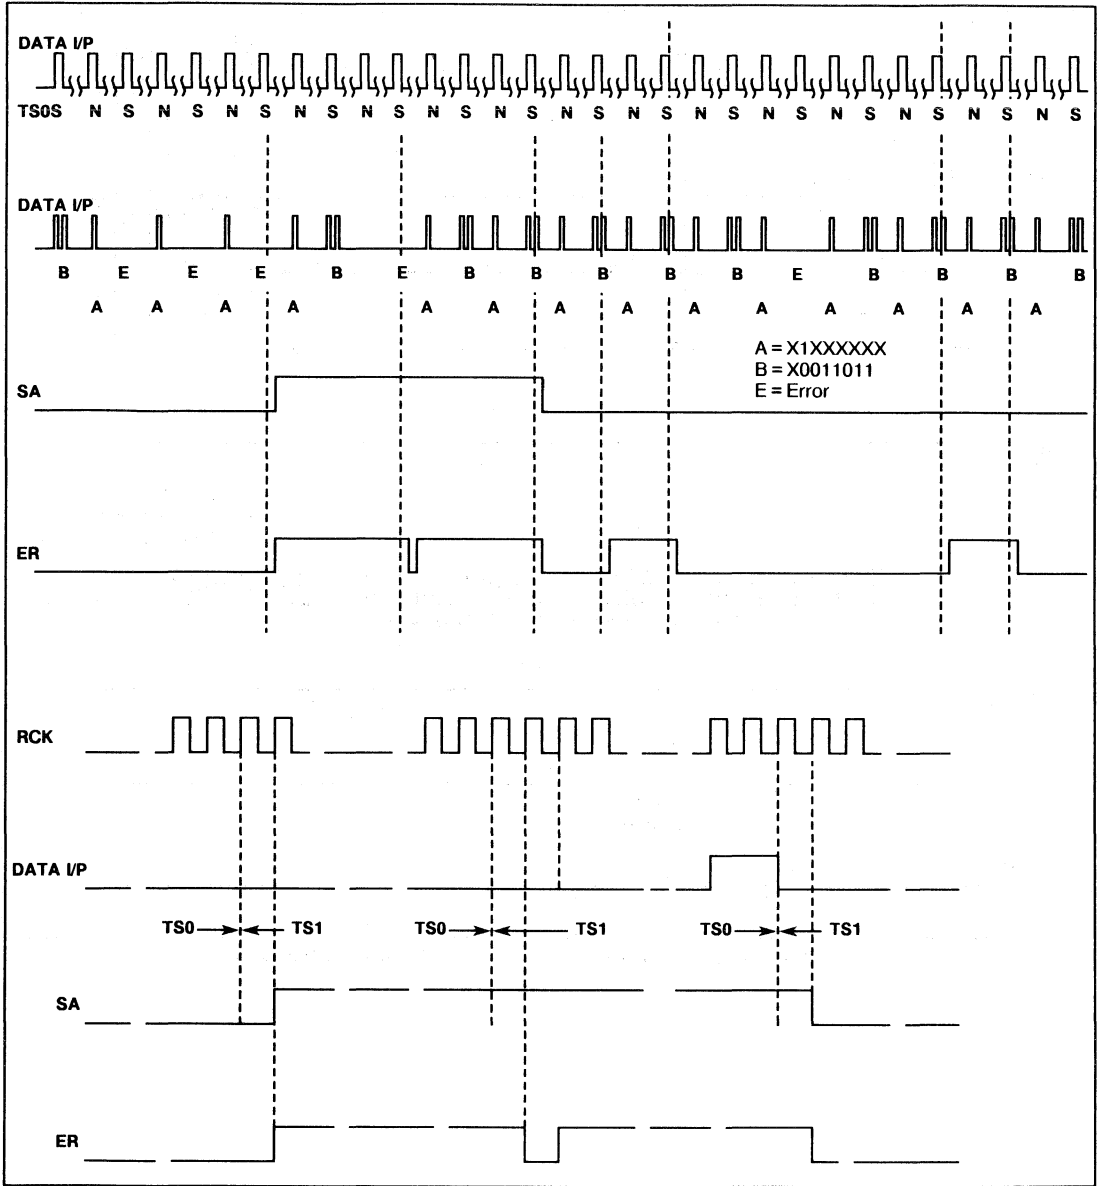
DATA I/P

TS0S N S N S N S N S N S N S N S N S N S N S N S N S N S N S

DATA I/P

B E E E B E B B B B B E B B B B

A A A A A A A A A A A A A A

A = X1XXXXXX
B = X0011011
E = Error

SA

ER

RCK

DATA I/P

TS0 TS1 TS0 TS1 TS0 TS1

SA

ER